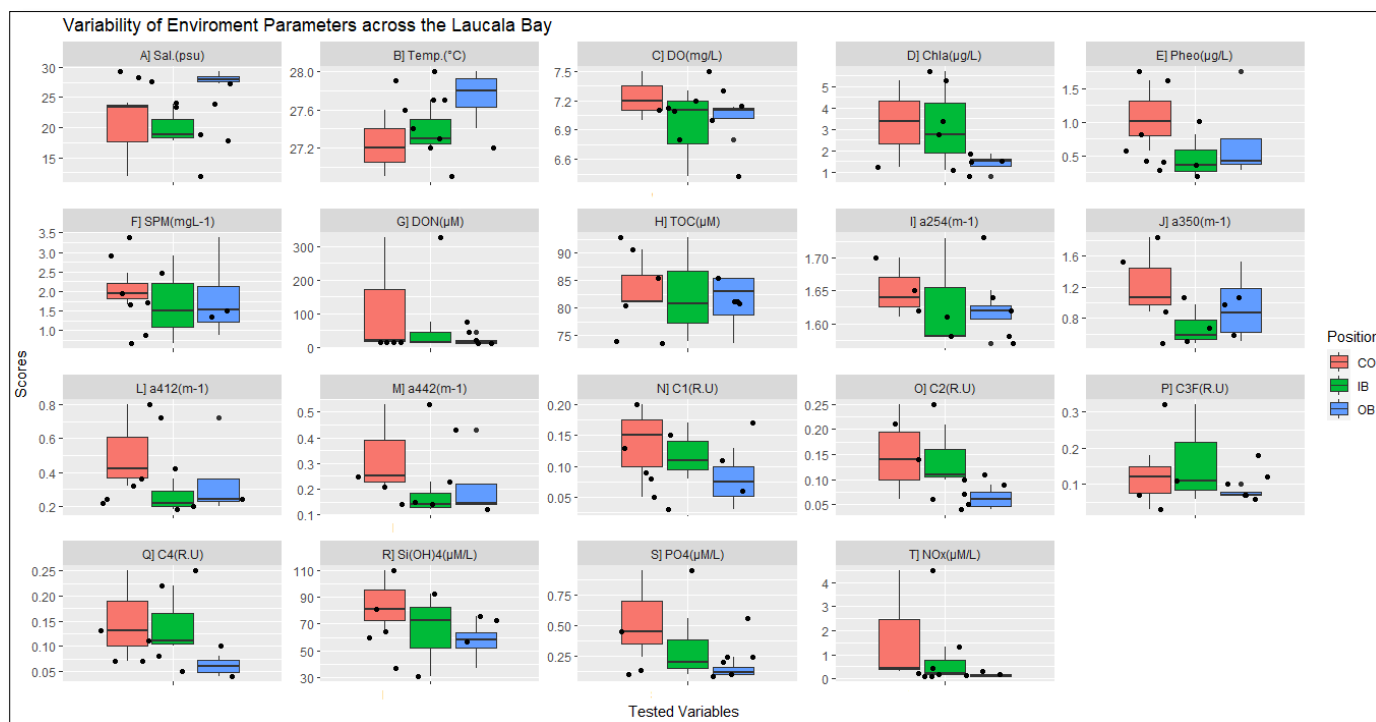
Variability of Enviroment Parameters across the Laucala Bay

A] Sal.(psu)
30
25
20
15

B] Temp.(°C)
28.0
27.6
27.2

C] DO(mg/L)
7.5
7.2
6.9
6.6

D] Chla(µg/L)
5
4
3
2
1

E] Pheo(µg/L)
1.5
1.0
0.5

F] SPM(mgL-1)
3.5
3.0
2.5
2.0
1.5
1.0

G] DON(µM)
300
200
100
0

H] TOC(µM)
90
85
80
75

I] a254(m-1)
1.70
1.65
1.60

J] a350(m-1)
1.6
1.2
0.8

L] a412(m-1)
0.8
0.6
0.4
0.2

M] a442(m-1)
0.5
0.4
0.3
0.2
0.1

N] C1(R.U)
0.20
0.15
0.10
0.05

O] C2(R.U)
0.25
0.20
0.15
0.10
0.05

P] C3F(R.U)
0.3
0.2
0.1

Q] C4(R.U)
0.25
0.20
0.15
0.10
0.05

R] Si(OH)4(µM/L)
110
90
70
50
30

S] PO4(µM/L)
0.75
0.50
0.25

T] NOx(µM/L)
4
3
2
1
0

Scores

Tested Variables

Positio
CO
IB
OB